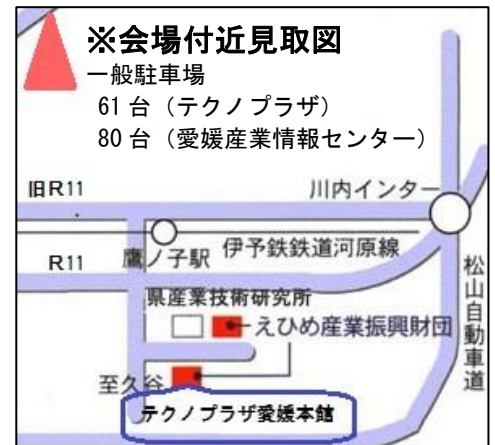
※会場付近見取図
一般駐車場
61 台（テクノプラザ）
80 台（愛媛産業情報センター）

旧R11
川内インター
R11
鷹ノ子駅
伊予鉄鉄道河原線
松山自動車道
県産業技術研究所
えひめ産業振興財団
至久谷
テクノプラザ愛媛本館